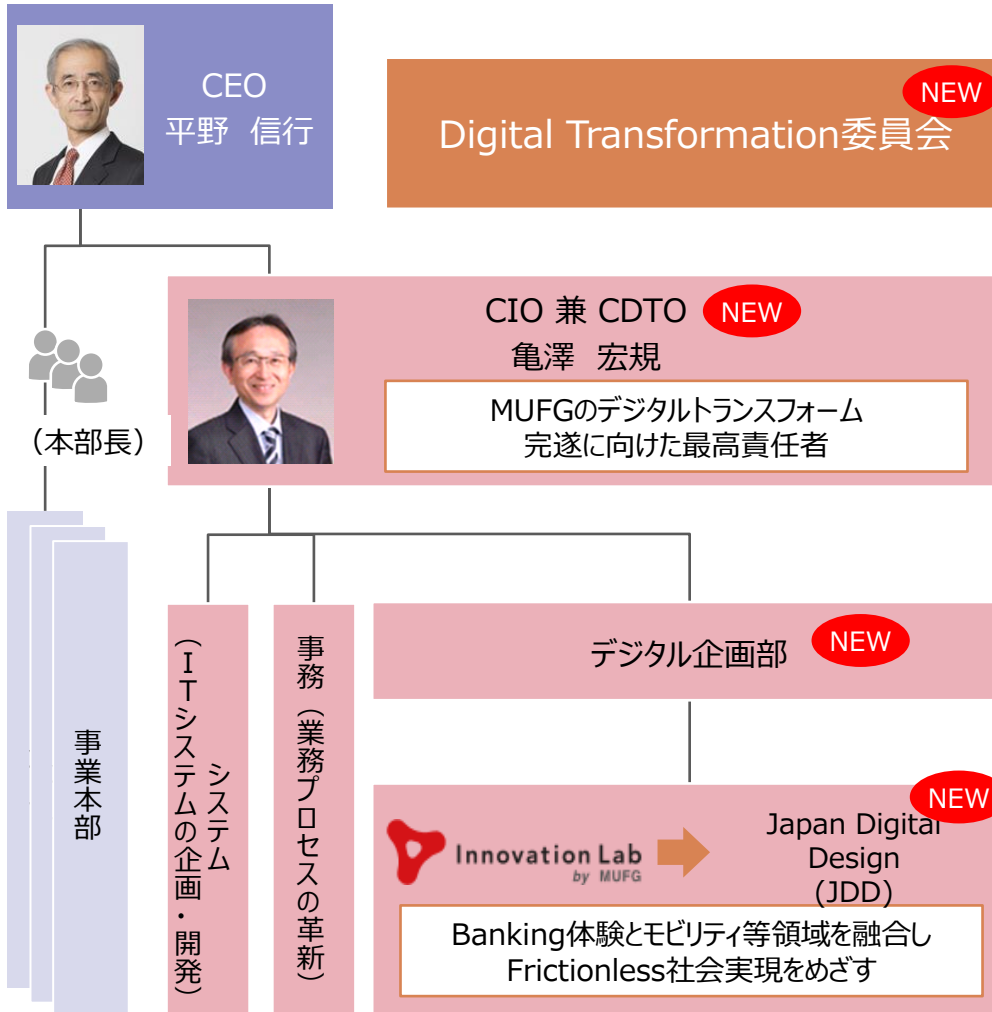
CEO
平野 信行

NEW
Digital Transformation委員会

CIO 兼 CDTO NEW
亀澤 宏規

MUFGのデジタルトランスフォーム
完遂に向けた最高責任者

（本部長）

事業本部

システム
（ITシステムの企画・開発）

事務
（業務プロセスの革新）

デジタル企画部 NEW

NEW
Innovation Lab by MUFG

Japan Digital Design (JDD)

Banking体験とモビリティ等領域を融合し
Frictionless社会実現をめざす